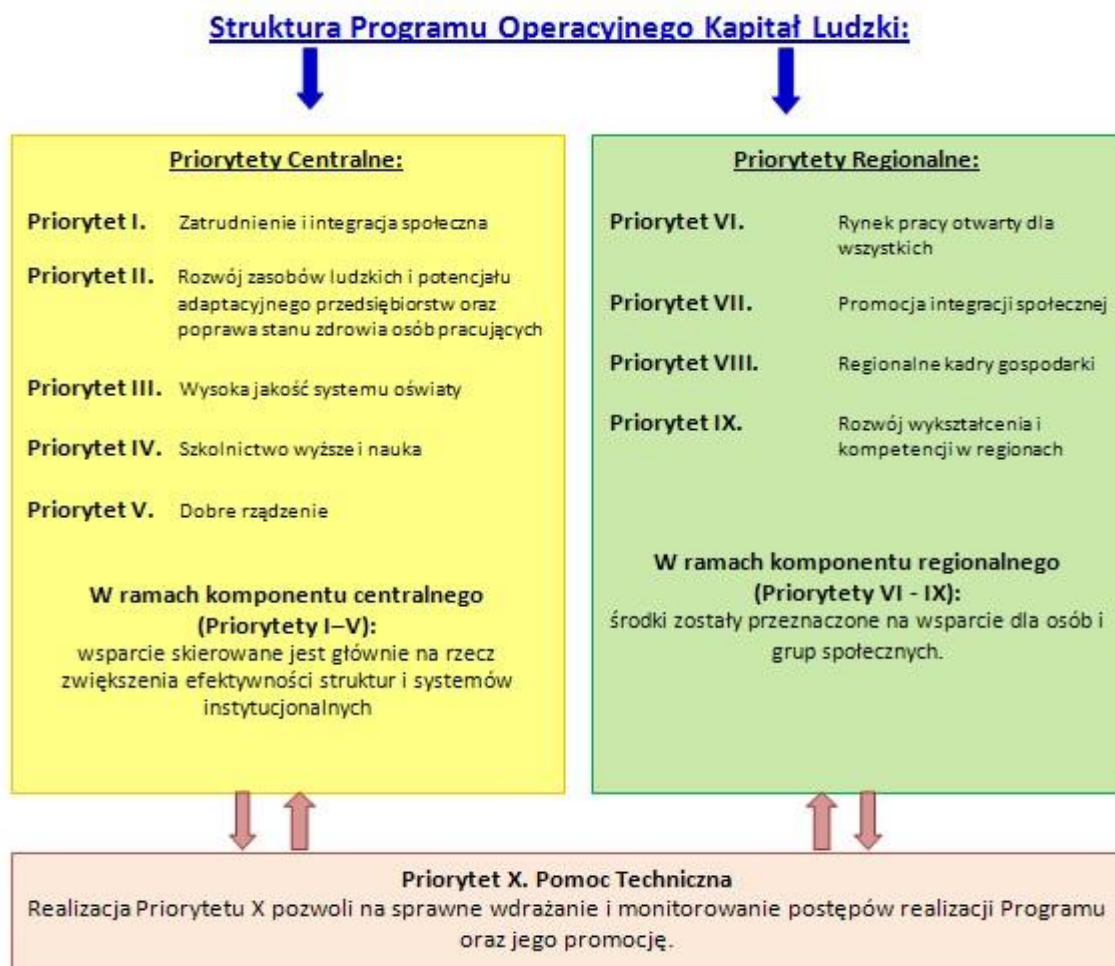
Struktura Programu Operacyjnego Kapitał Ludzki:

Priorytety Centralne:

Priorytet I. Zatrudnienie i integracja społeczna

Priorytet II. Rozwój zasobów ludzkich i potencjału adaptacyjnego przedsiębiorstw oraz poprawa stanu zdrowia osób pracujących

Priorytet III. Wysoka jakość systemu oświaty

Priorytet IV. Szkolnictwo wyższe i nauka

Priorytet V. Dobre rządzenie

W ramach komponentu centralnego (Priorytety I–V):
wsparcie skierowane jest głównie na rzecz zwiększenia efektywności struktur i systemów instytucjonalnych

Priorytety Regionalne:

Priorytet VI. Rynek pracy otwarty dla wszystkich

Priorytet VII. Promocja integracji społecznej

Priorytet VIII. Regionalne kadry gospodarki

Priorytet IX. Rozwój wykształcenia i kompetencji w regionach

W ramach komponentu regionalnego (Priorytety VI - IX):
środki zostały przeznaczone na wsparcie dla osób i grup społecznych.

Priorytet X. Pomoc Techniczna
Realizacja Priorytetu X pozwoli na sprawne wdrażanie i monitorowanie postępów realizacji Programu oraz jego promocję.